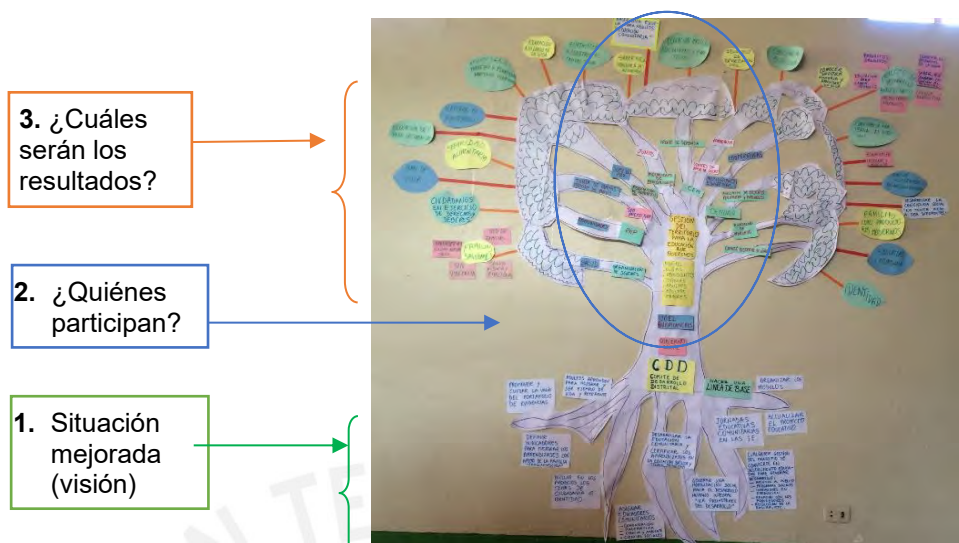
**3.** ¿Cuáles serán los resultados?

**2.** ¿Quiénes participan?

**1.** Situación mejorada (visión)

CDD
COMITÉ DE DESARROLLO DISTRITAL

LINEA DE BASE

VISIÓN DEL TERRITORIO PARA LA EDUCACIÓN QUE QUEREMOS

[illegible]